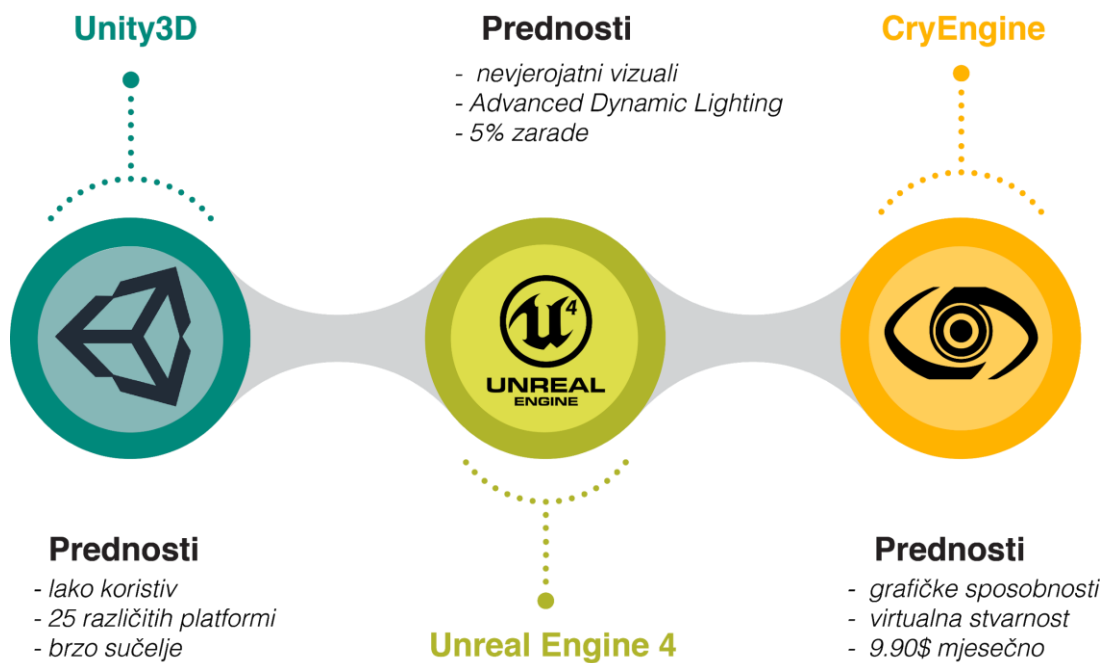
Unity3D

Prednosti
- nevjerojatni vizuali
- Advanced Dynamic Lighting
- 5% zarade

CryEngine

UNREAL ENGINE

Prednosti
- lako koristiv
- 25 različitih platformi
- brzo sučelje

Unreal Engine 4

Prednosti
- grafičke sposobnosti
- virtualna stvarnost
- 9.90$ mjesečno